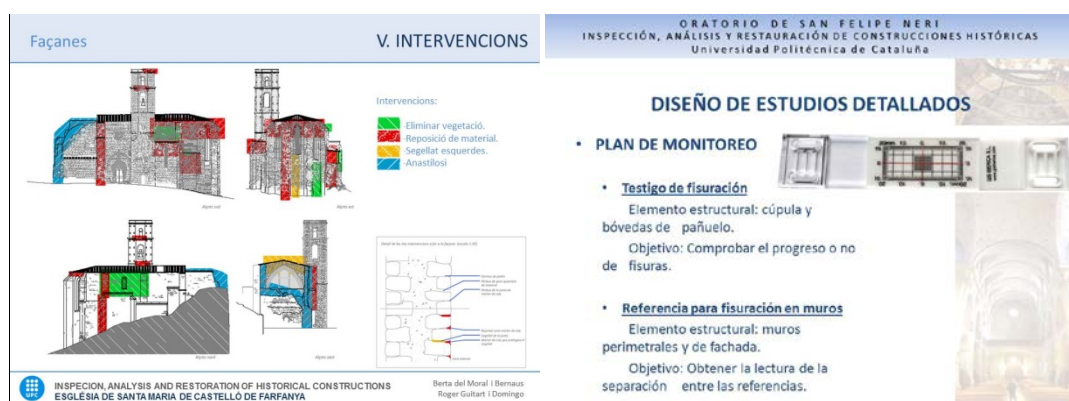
Façanes

V. INTERVENCIONS

Intervencions:

Eliminar vegetació.
Reposició de material.
Segellat esquerdes.
Anastilosi

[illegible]

INSPECION, ANALYSIS AND RESTORATION OF HISTORICAL CONSTRUCTIONS
ESGLÉSIA DE SANTA MARIA DE CASTELLÓ DE FARFANYA

Berta del Moral i Bernaus
Roger Guitart i Domingo

ORATORIO DE SAN FELIPE NERI
INSPECCIÓN, ANÁLISIS Y RESTAURACIÓN DE CONSTRUCCIONES HISTÓRICAS
Universidad Politécnica de Cataluña

DISEÑO DE ESTUDIOS DETALLADOS

• PLAN DE MONITOREO

• Testigo de fisuración

Elemento estructural: cúpula y bóvedas de pañuelo.

Objetivo: Comprobar el progreso o no de fisuras.

• Referencia para fisuración en muros

Elemento estructural: muros perimetrales y de fachada.

Objetivo: Obtener la lectura de la separación entre las referencias.